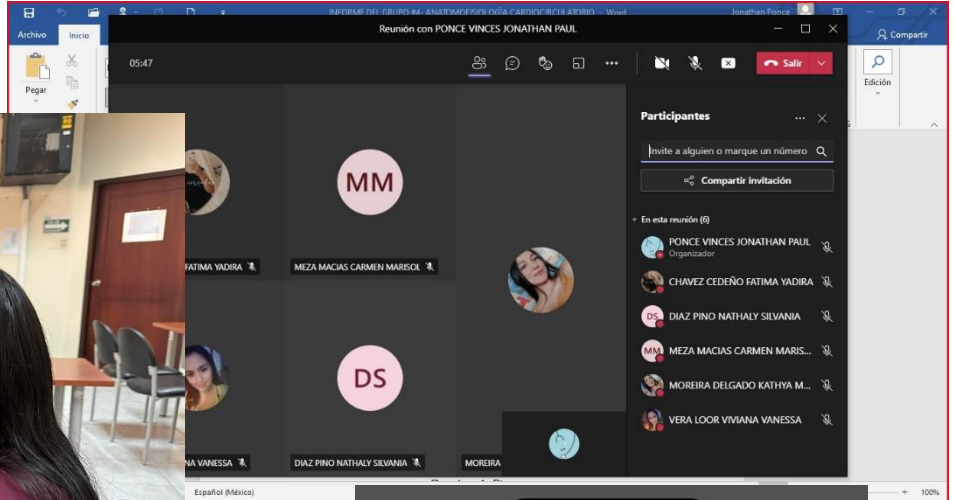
INFORME DEL GRUPO #4 - ANATOMOFISIOLOGÍA CARDIOCIRCULATORIO - Word

Jonathan Ponce

Archivo

Inicio

Compartir

Pegar

Edición

Reunión con PONCE VINCES JONATHAN PAUL

05:47

Salir

FATIMA YADIRA

MM

MEZA MACIAS CARMEN MARISOL

NA VANESSA

DS

DIAZ PINO NATHALY SILVANIA

MOREIRA

Participantes

Invite a alguien o marque un número

Compartir invitación

En esta reunión (6)

PONCE VINCES JONATHAN PAUL

Organizador

CHAVEZ CEDEÑO FATIMA YADIRA

DS

DIAZ PINO NATHALY SILVANIA

MM

MEZA MACIAS CARMEN MARIS...

MOREIRA DELGADO KATHYA M...

VERA LOOR VIVIANA VANESSA

Español (México)

100%